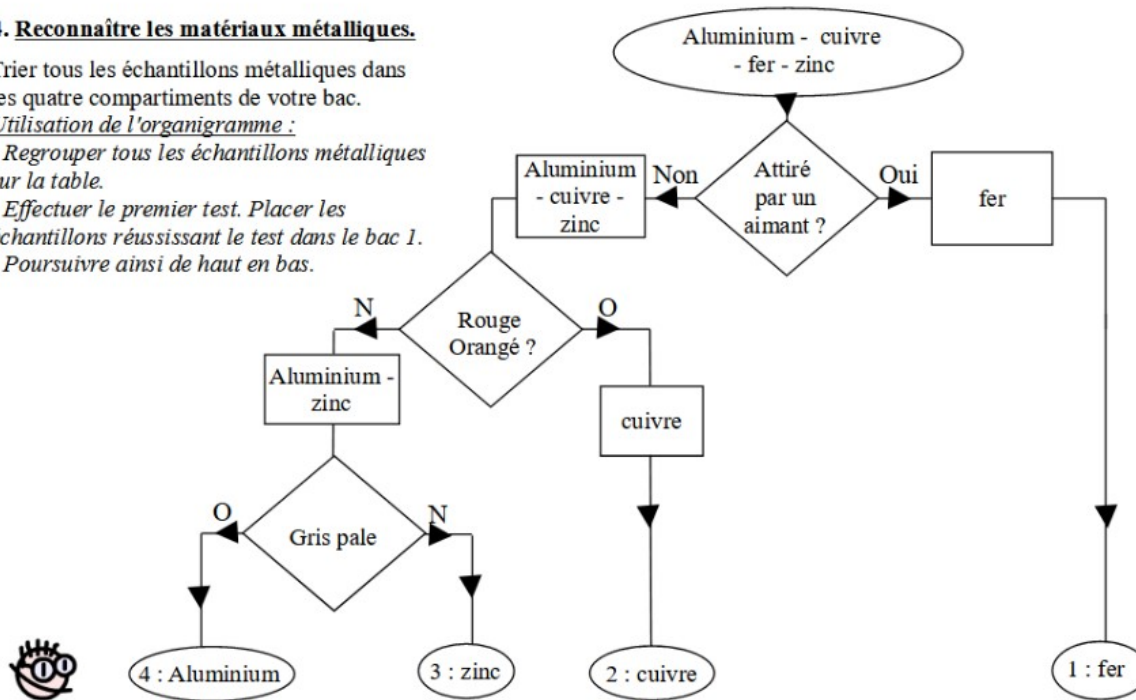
3. Reconnaître les matériaux métalliques.

Trier tous les échantillons métalliques dans les quatre compartiments de votre bac.
Utilisation de l'organigramme :
- Regrouper tous les échantillons métalliques sur la table.
- Effectuer le premier test. Placer les échantillons réussissant le test dans le bac 1.
- Poursuivre ainsi de haut en bas.

Aluminium - cuivre - fer - zinc

Attiré par un aimant ?

Non

Oui

fer

Aluminium - cuivre - zinc

Rouge Orangé ?

N

O

Aluminium - zinc

cuivre

Gris pale

O

N

4 : Aluminium

3 : zinc

2 : cuivre

1 : fer